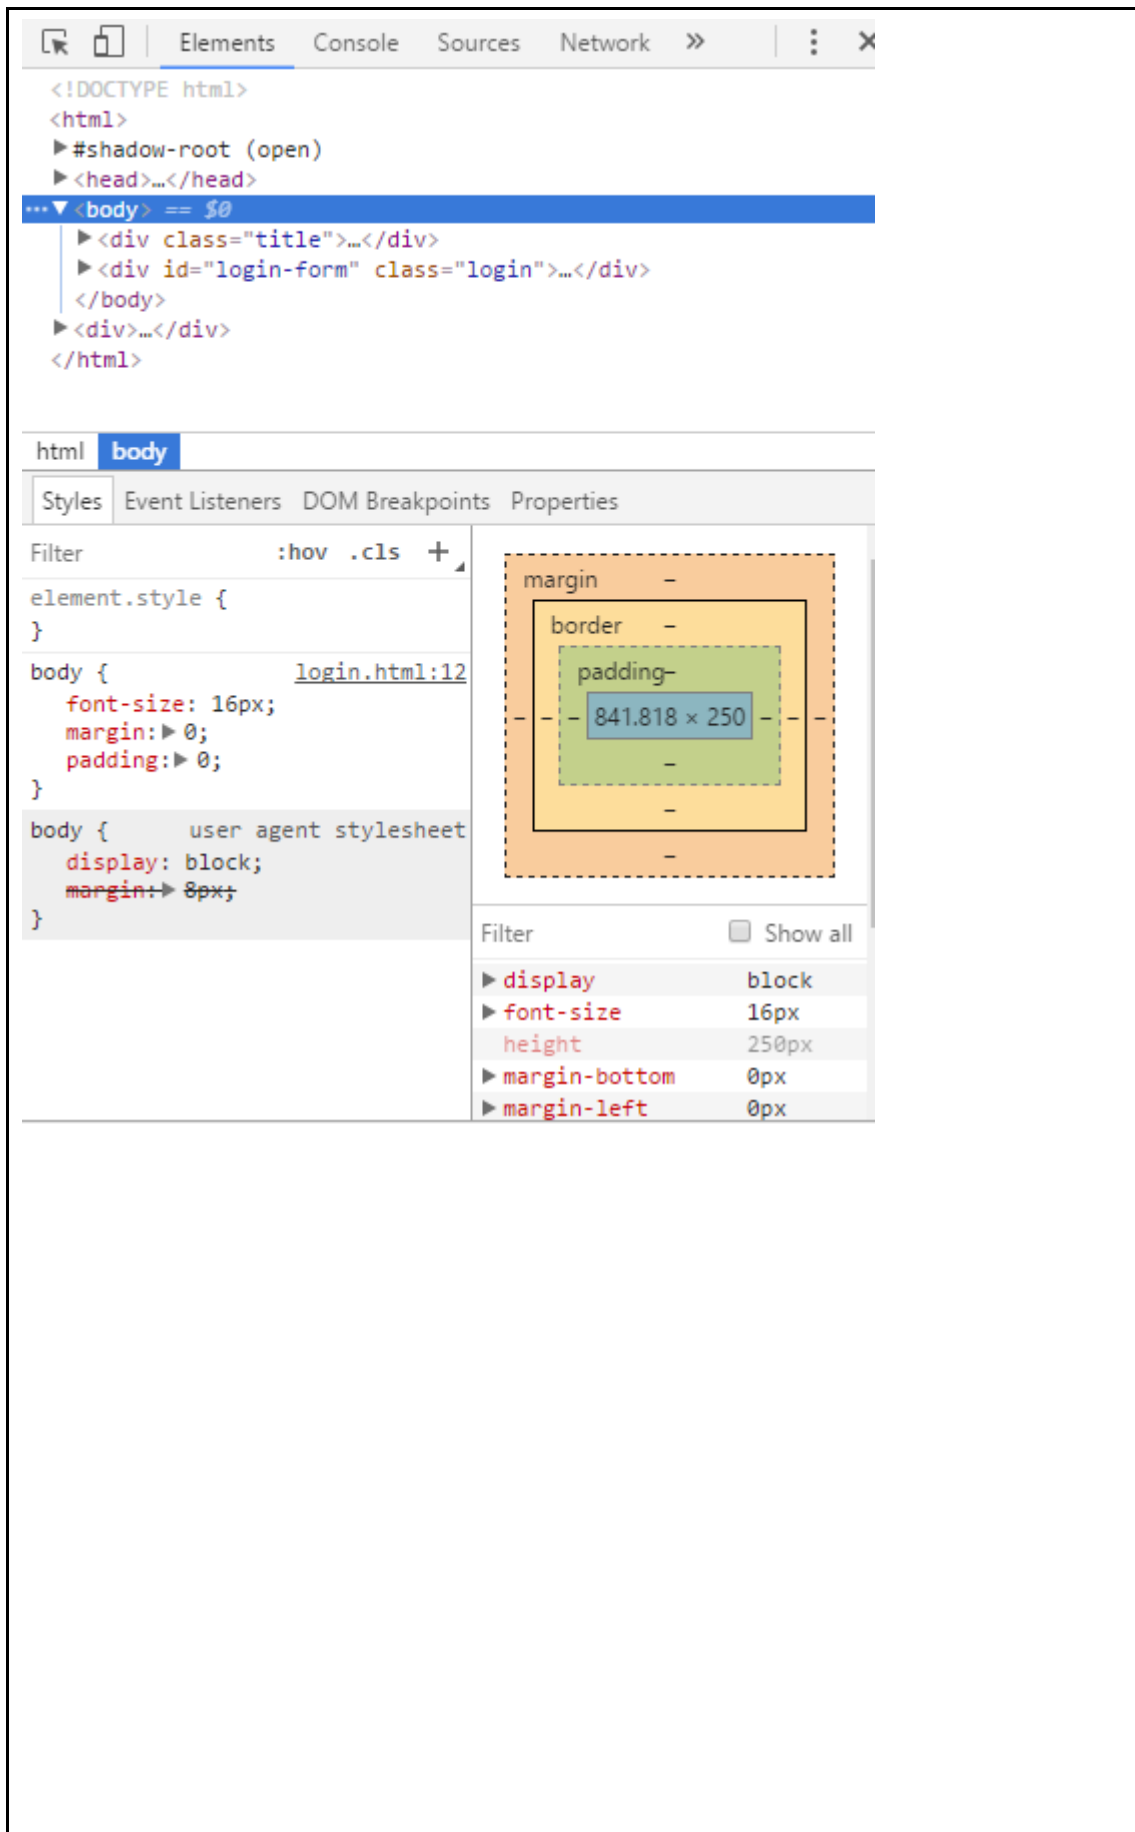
Elements Console Sources Network »

<!DOCTYPE html>
<html>
▶#shadow-root (open)
▶<head>…</head>
… ▼<body> == $0
▶<div class="title">…</div>
▶<div id="login-form" class="login">…</div>
</body>
▶<div>…</div>
</html>

html body

Styles Event Listeners DOM Breakpoints Properties

Filter :hov .cls +

element.style {
}

body { login.html:12
font-size: 16px;
margin: ▶ 0;
padding: ▶ 0;
}

body { user agent stylesheet
display: block;
~~margin: ▶ 8px;~~
}

margin –
border –
padding–
– – – 841.818 × 250 – – –
–
–
–

Filter Show all

| | |
|---|---|
| ▶ display | block |
| ▶ font-size | 16px |
| height | 250px |
| ▶ margin-bottom | 0px |
| ▶ margin-left | 0px |